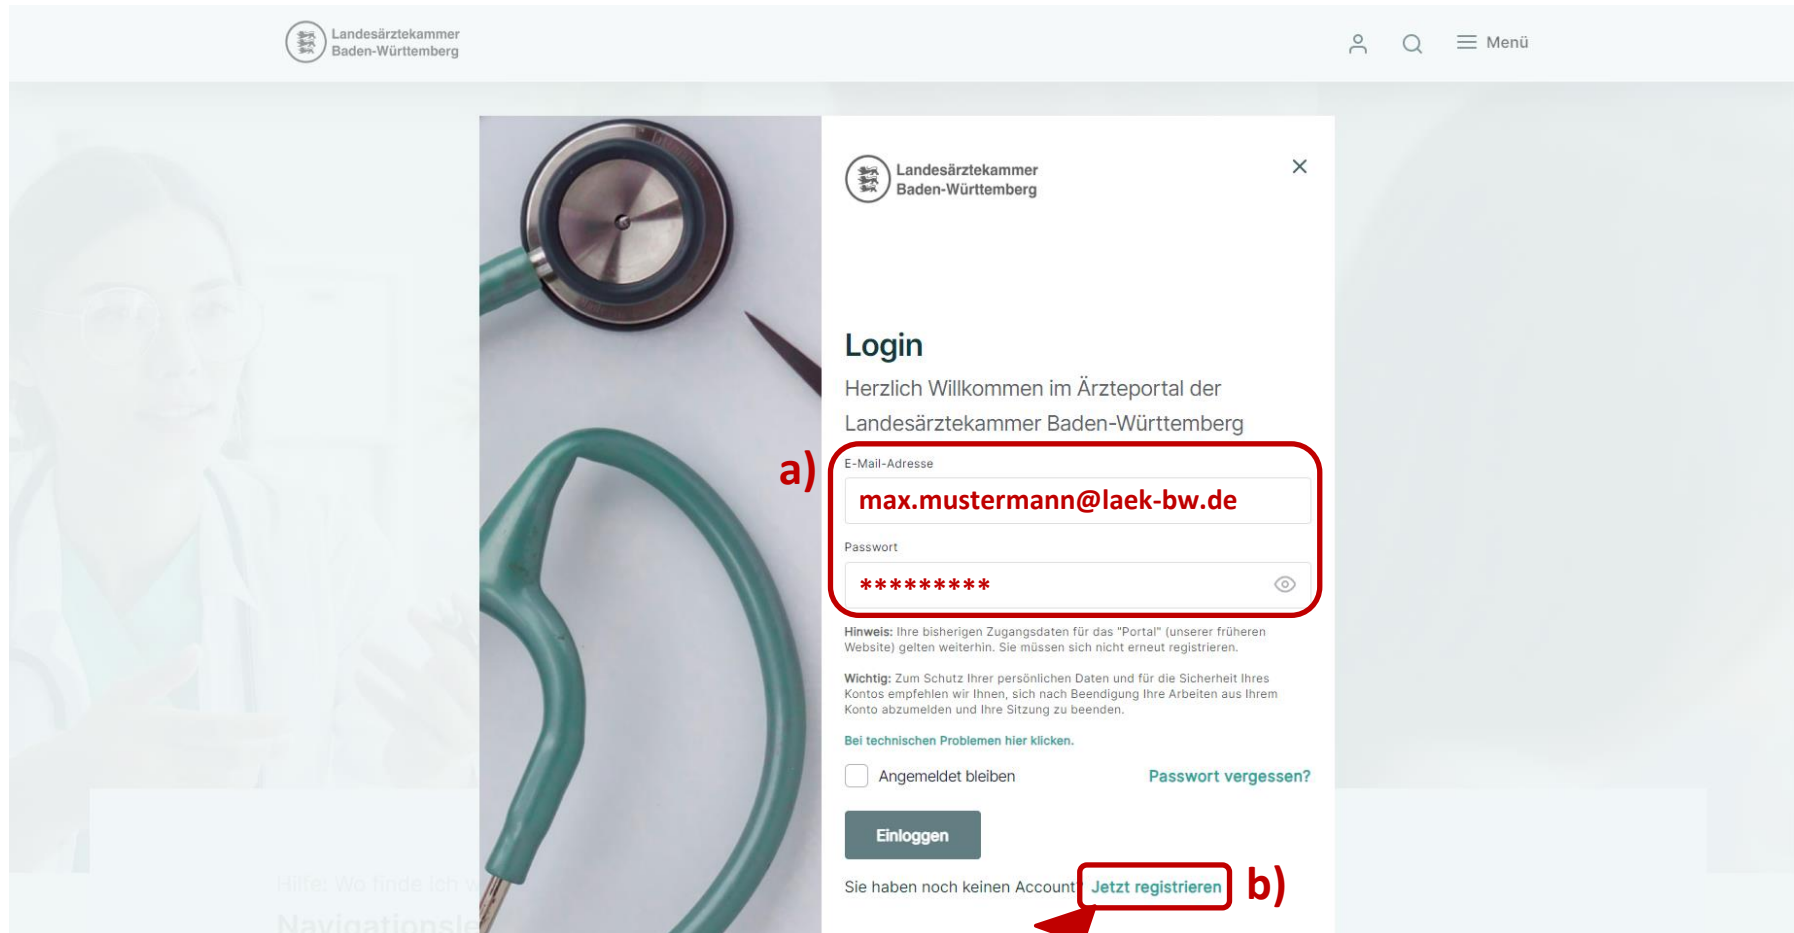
Landesärztekammer Baden-Württemberg

Menü

Landesärztekammer Baden-Württemberg

Login

Herzlich Willkommen im Ärzteportal der Landesärztekammer Baden-Württemberg

a)

E-Mail-Adresse

max.mustermann@laek-bw.de

Passwort

*********

Hinweis: Ihre bisherigen Zugangsdaten für das "Portal" (unserer früheren Website) gelten weiterhin. Sie müssen sich nicht erneut registrieren.

Wichtig: Zum Schutz Ihrer persönlichen Daten und für die Sicherheit Ihres Kontos empfehlen wir Ihnen, sich nach Beendigung Ihre Arbeiten aus Ihrem Konto abzumelden und Ihre Sitzung zu beenden.

Bei technischen Problemen hier klicken.

Angemeldet bleiben

Passwort vergessen?

Einloggen

Sie haben noch keinen Account? Jetzt registrieren

b)

Hilfe: Wo finde ich w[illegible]

Navigationsle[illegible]